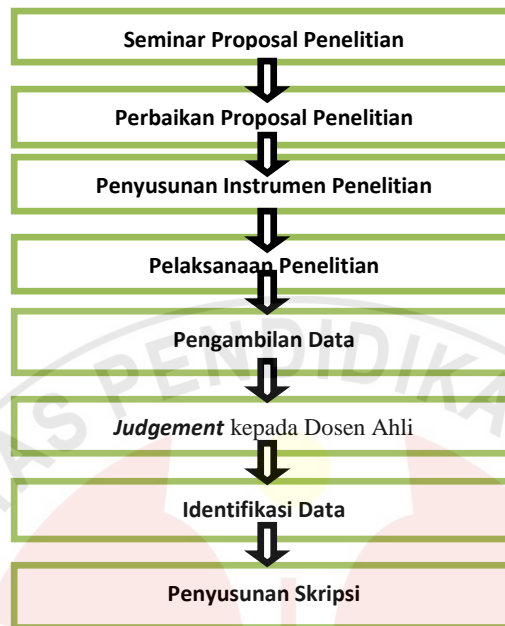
Seminar Proposal Penelitian

Perbaikan Proposal Penelitian

Penyusunan Instrumen Penelitian

Pelaksanaan Penelitian

Pengambilan Data

*Judgement* kepada Dosen Ahli

Identifikasi Data

Penyusunan Skripsi

AS PENDIDIKA